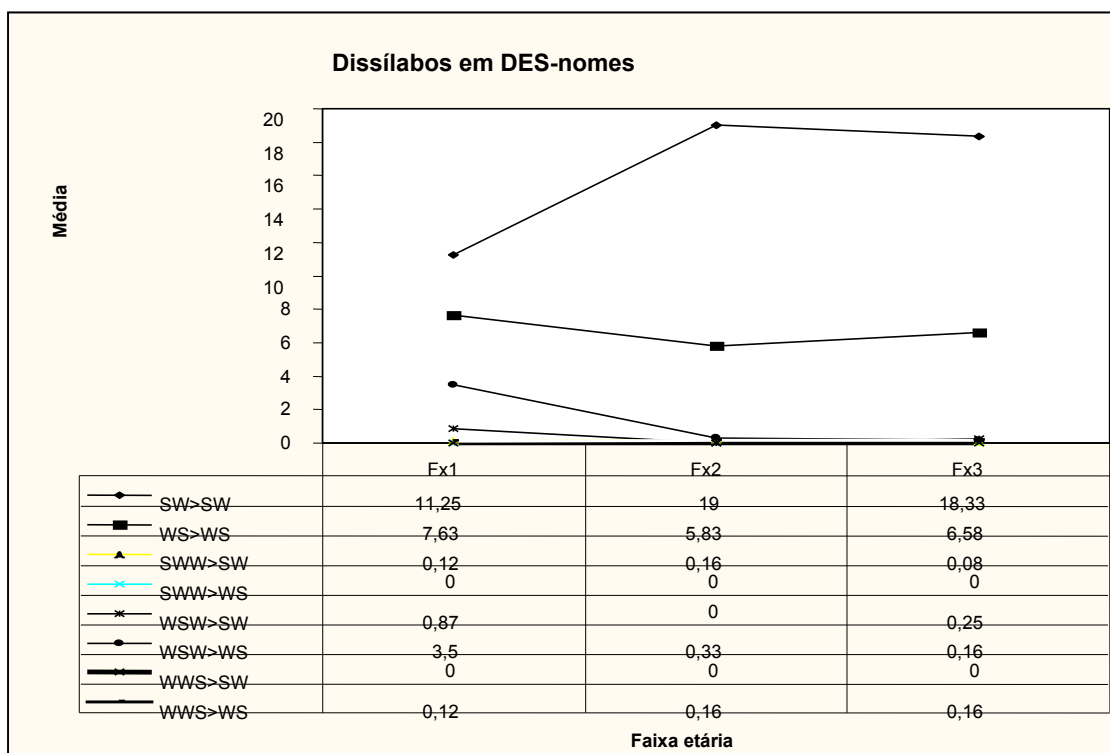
Dissílabos em DES-nomes

Média

20
18
16
14
12
10
8
6
4
2
0

| | Fx1 | Fx2 | Fx3 |
|---|---|---|---|
| SW>SW | 11,25 | 19 | 18,33 |
| WS>WS | 7,63 | 5,83 | 6,58 |
| SWW>SW | 0,12 | 0,16 | 0,08 |
| SWW>WS | 0 | 0 | 0 |
| WSW>SW | 0,87 | 0 | 0,25 |
| WSW>WS | 3,5 | 0,33 | 0,16 |
| WWS>SW | 0 | 0 | 0 |
| WWS>WS | 0,12 | 0,16 | 0,16 |

Faixa etária